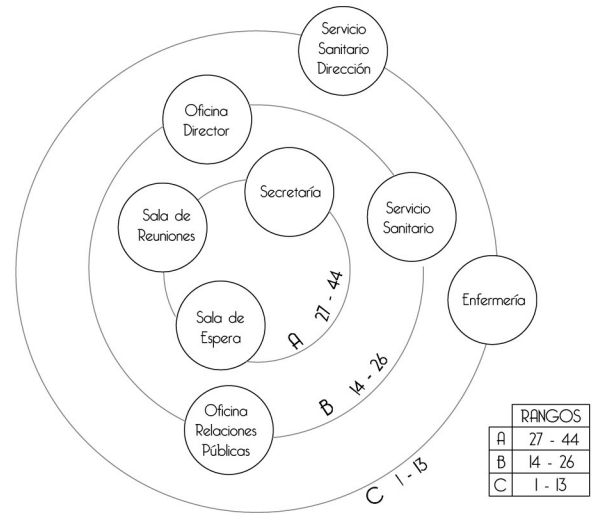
Servicio Sanitario Dirección

Oficina Director

Secretaría

Servicio Sanitario

Sala de Reuniones

Enfermería

Sala de Espera

A 27 - 44

B 14 - 26

Oficina Relaciones Públicas

C 1 - 13

| | RANGOS |
|---|---|
| A | 27 - 44 |
| B | 14 - 26 |
| C | 1 - 13 |